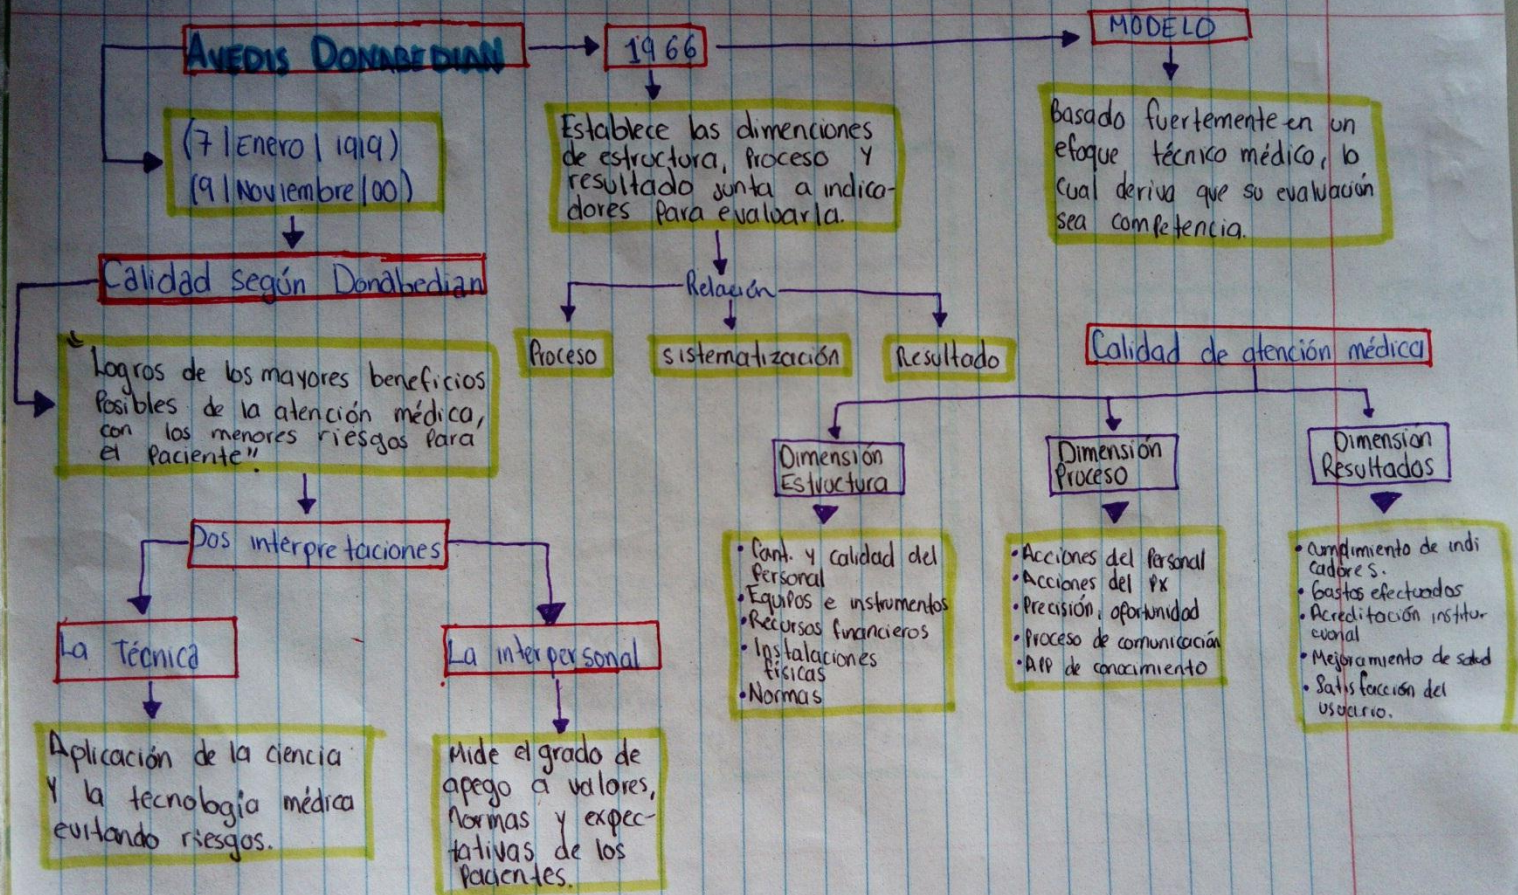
AVEDIS DONABEDIAN

1966

MODELO

(7 | Enero | 1919)
(9 | Noviembre | 00)

Establece las dimenciones de estructura, proceso y resultado junto a indicadores para evaloarla.

Basado fuertemente en un efoque técnico médico, lo cual deriva que su evaluación sea competencia.

Calidad según Donabedian

Relación

Proceso

sistematización

Resultado

Calidad de atención médica

"Logros de los mayores beneficios posibles de la atención médica, con los menores riesgos para el paciente".

Dimensión Estructura

Dimensión Proceso

Dimensión Resultados

Dos interpretaciones

• Cant. y calidad del personal
• Equipos e instrumentos
• Recursos financieros
• Instalaciones físicas
• Normas

• Acciones del personal
• Acciones del px
• Precisión, oportunidad
• Proceso de comunicación
• App de conocimiento

• Cumplimiento de indicadores.
• Gastos efectuados
• Acreditación institucional
• Mejoramiento de salud
• Satisfacción del usuario.

La Técnica

La interpersonal

Aplicación de la ciencia y la tecnología médica evitando riesgos.

Mide el grado de apego a valores, normas y expectativas de los pacientes.